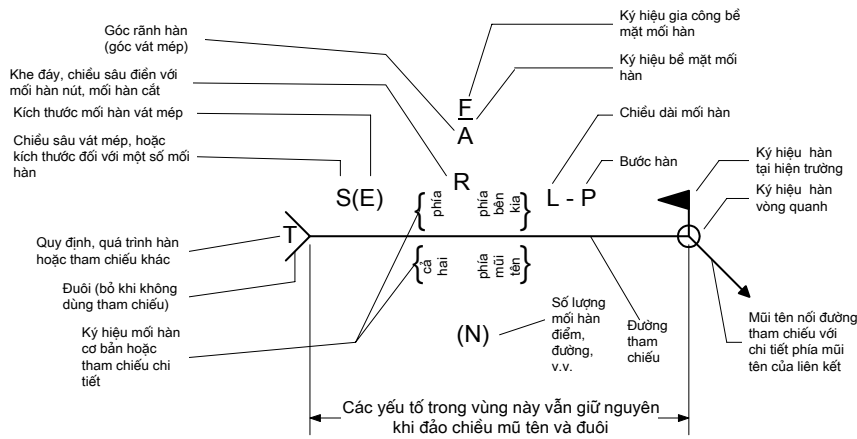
Góc rãnh hàn (góc vát mép)

Khe đáy, chiều sâu điền với mối hàn nút, mối hàn cắt

Kích thước mối hàn vát mép

Chiều sâu vát mép, hoặc kích thước đối với một số mối hàn

Ký hiệu gia công bề mặt mối hàn

Ký hiệu bề mặt mối hàn

Chiều dài mối hàn

Bước hàn

Ký hiệu hàn tại hiện trường

Ký hiệu hàn vòng quanh

F
A

S(E)

R

L - P

phía

phía bên kia

cả hai

phía mũi tên

T

Quy định, quá trình hàn hoặc tham chiếu khác

Đuôi (bỏ khi không dùng tham chiếu)

Ký hiệu mối hàn cơ bản hoặc tham chiếu chi tiết

(N)

Số lượng mối hàn điểm, đường, v.v.

Đường tham chiếu

Mũi tên nối đường tham chiếu với chi tiết phía mũi tên của liên kết

Các yếu tố trong vùng này vẫn giữ nguyên khi đảo chiều mũi tên và đuôi